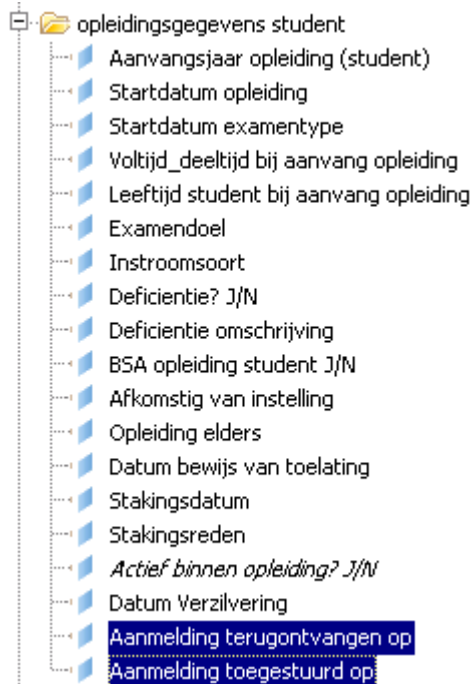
opleidingsgegevens student
Aanvangsjaar opleiding (student)
Startdatum opleiding
Startdatum examentype
Voltijd_deeltijd bij aanvang opleiding
Leeftijd student bij aanvang opleiding
Examendoel
Instroomsoort
Deficientie? J/N
Deficientie omschrijving
BSA opleiding student J/N
Afkomstig van instelling
Opleiding elders
Datum bewijs van toelating
Stakingsdatum
Stakingsreden
Actief binnen opleiding? J/N
Datum Verzilvering
Aanmelding terugontvangen op
Aanmelding toegestuurd op